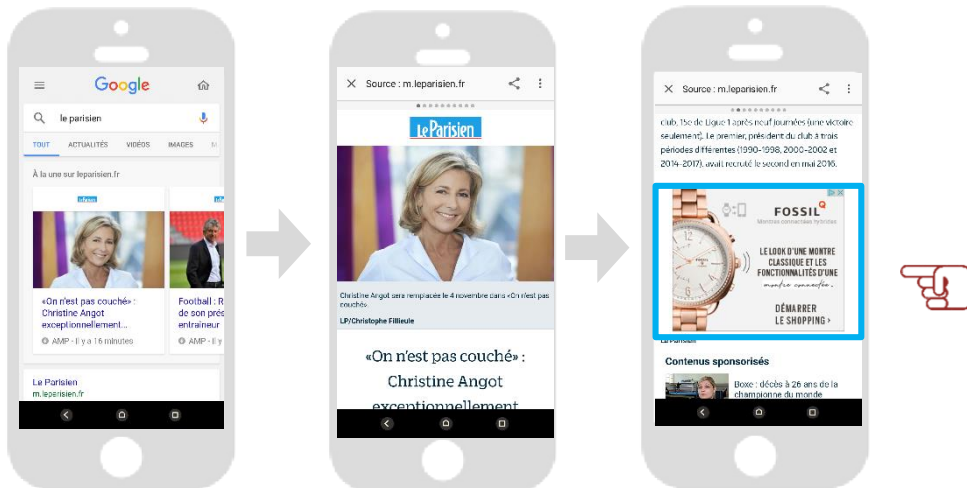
Google

le parisien

TOUT ACTUALITÉS VIDÉOS IMAGES

À la une sur leparisien.fr

«On n'est pas couché» : Christine Angot exceptionnellement...

AMP - Il y a 16 minutes

Football : R de son prés entraîneur

AMP - Il y

Le Parisien
m.leparisien.fr

Source : m.leparisien.fr

Le Parisien

Christine Angot sera remplacée le 4 novembre dans «On n'est pas couché».

LP/Christophe Fillieule

«On n'est pas couché» : Christine Angot exceptionnellement

Source : m.leparisien.fr

club, 15e de Ligue 1 après neuf journées (une victoire seulement). Le premier, président du club à trois périodes différentes (1990-1998, 2000-2002 et 2014-2017), avait recruté le second en mai 2016.

FOSSIL
Montres connectées hybrides

LE LOOK D'UNE MONTRE CLASSIQUE ET LES FONCTIONNALITÉS D'UNE montre connectée

DÉMARRER LE SHOPPING >

Le Parisien

Contenus sponsorisés

Boxe : décès à 26 ans de la championne du monde